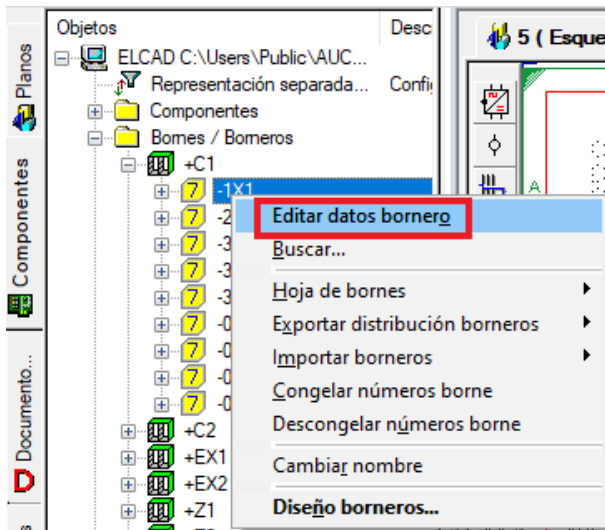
Planos
Componentes
Documento...

Objetos
Desc
ELCAD C:\Users\Public\AUC...
Representación separada...
Confi
Componentes
Bornes / Borneros
+C1
-1X1
-2
-3
-3
-3
-0
-0
-0
-0
+C2
+EX1
+EX2
+Z1

5 ( Esque
A

Editar datos bornero
Buscar...
Hoja de bornes
Exportar distribución borneros
Importar borneros
Congelar números borne
Descongelar números borne
Cambiar nombre
Diseño borneros...